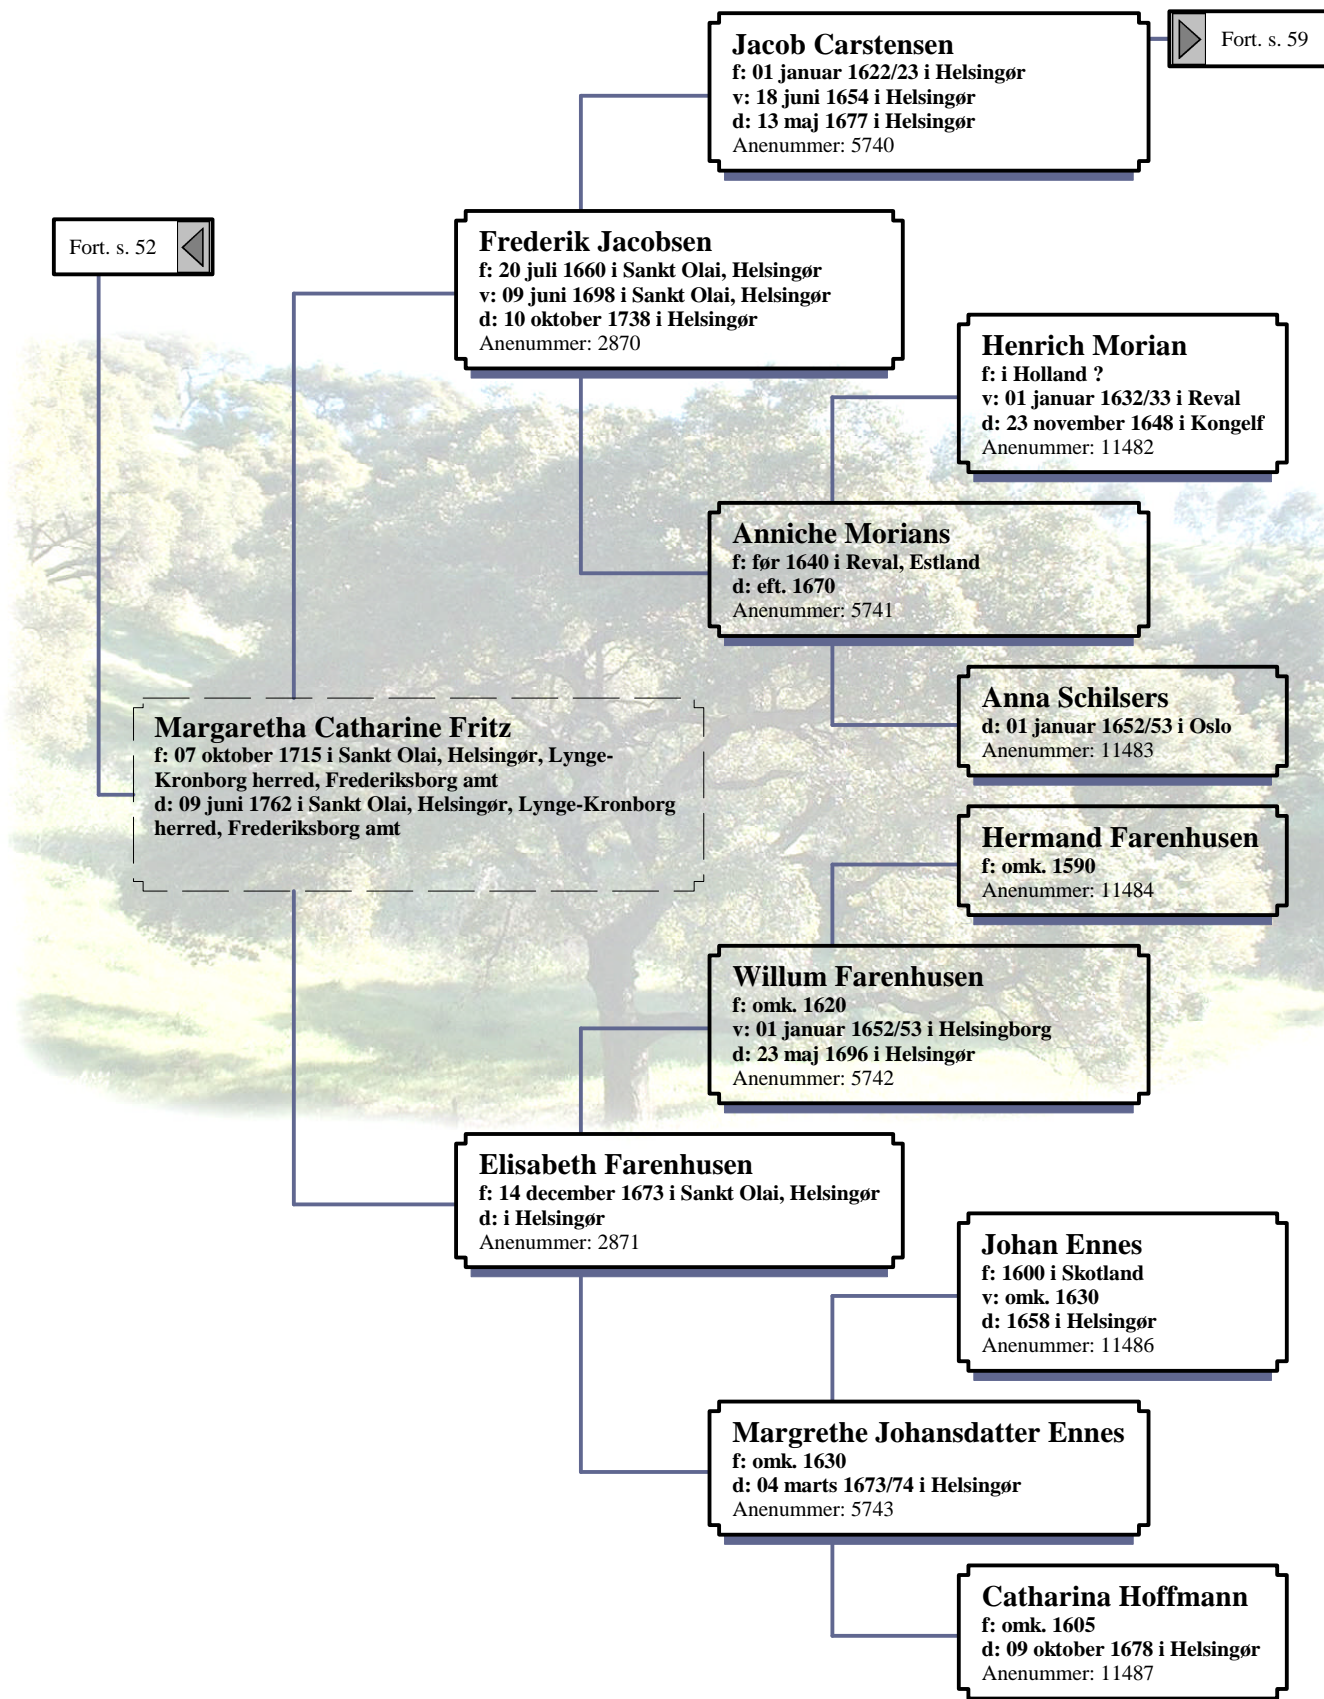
Jacob Carstensen
f: 01 januar 1622/23 i Helsingør
v: 18 juni 1654 i Helsingør
d: 13 maj 1677 i Helsingør
Anenummer: 5740

Fort. s. 59

Fort. s. 52

Frederik Jacobsen
f: 20 juli 1660 i Sankt Olai, Helsingør
v: 09 juni 1698 i Sankt Olai, Helsingør
d: 10 oktober 1738 i Helsingør
Anenummer: 2870

Henrich Morian
f: i Holland ?
v: 01 januar 1632/33 i Reval
d: 23 november 1648 i Kongelf
Anenummer: 11482

Anniche Morians
f: før 1640 i Reval, Estland
d: eft. 1670
Anenummer: 5741

Anna Schilsers
d: 01 januar 1652/53 i Oslo
Anenummer: 11483

Margaretha Catharine Fritz
f: 07 oktober 1715 i Sankt Olai, Helsingør, Lynge-Kronborg herred, Frederiksborg amt
d: 09 juni 1762 i Sankt Olai, Helsingør, Lynge-Kronborg herred, Frederiksborg amt

Hermand Farenhusen
f: omk. 1590
Anenummer: 11484

Willum Farenhusen
f: omk. 1620
v: 01 januar 1652/53 i Helsingborg
d: 23 maj 1696 i Helsingør
Anenummer: 5742

Elisabeth Farenhusen
f: 14 december 1673 i Sankt Olai, Helsingør
d: i Helsingør
Anenummer: 2871

Johan Ennes
f: 1600 i Skotland
v: omk. 1630
d: 1658 i Helsingør
Anenummer: 11486

Margrethe Johansdatter Ennes
f: omk. 1630
d: 04 marts 1673/74 i Helsingør
Anenummer: 5743

Catharina Hoffmann
f: omk. 1605
d: 09 oktober 1678 i Helsingør
Anenummer: 11487